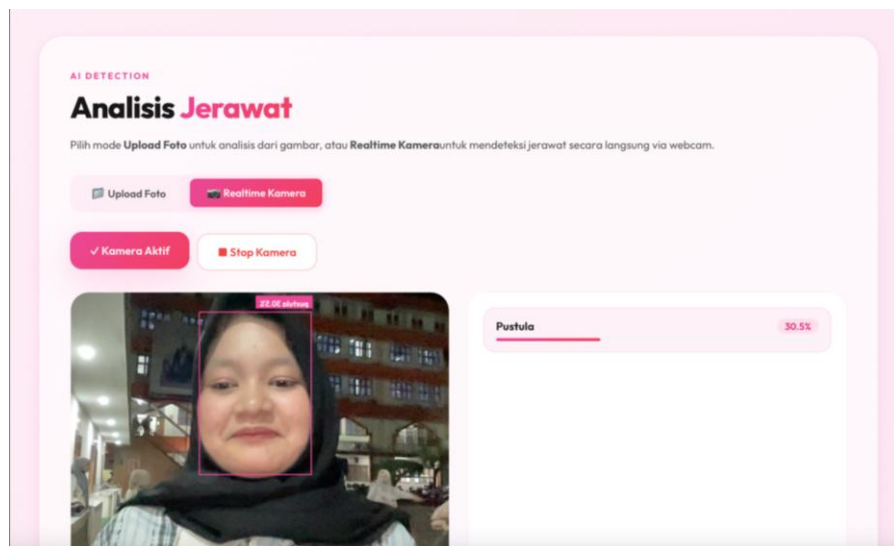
AI DETECTION

Analisis Jerawat

Pilih mode **Upload Foto** untuk analisis dari gambar, atau **Realtime Kamera**untuk mendeteksi jerawat secara langsung via webcam.

Upload Foto

Realtime Kamera

✓ Kamera Aktif

Stop Kamera

22.0E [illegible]

Pustula

30.5%